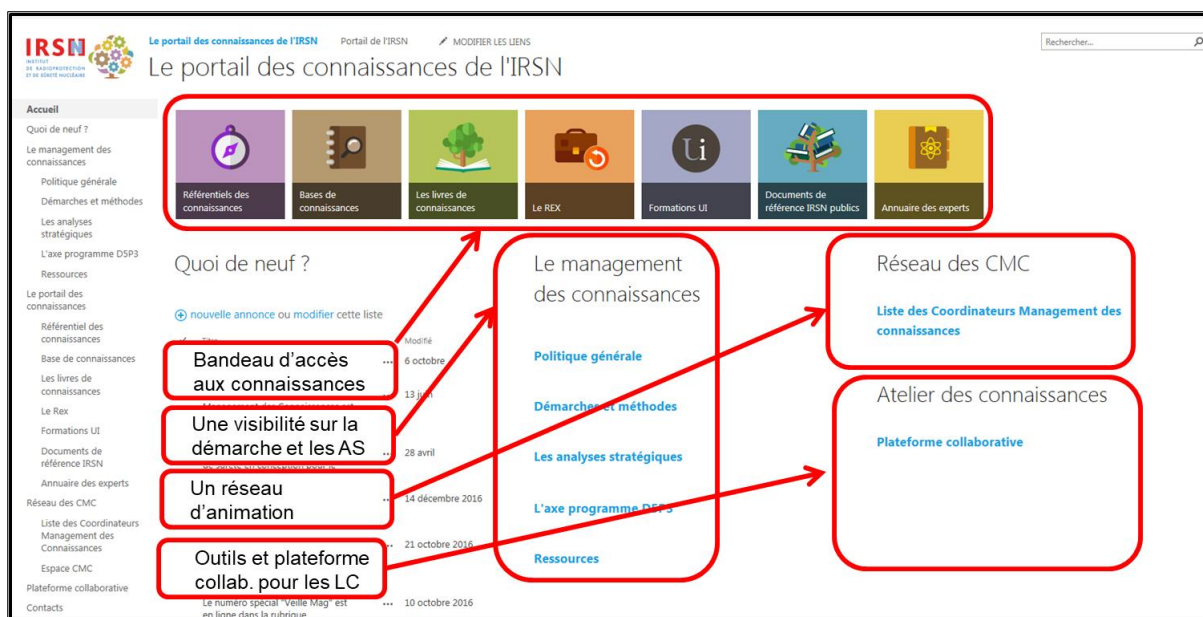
IRSN
INSTITUT DE RADIOPROTECTION ET DE SÛRETÉ NUCLÉAIRE

Le portail des connaissances de l'IRSN   Portail de l'IRSN   MODIFIER LES LIENS

Le portail des connaissances de l'IRSN

Rechercher...

Accueil
Quoi de neuf ?
Le management des connaissances
Politique générale
Démarches et méthodes
Les analyses stratégiques
L'axe programme D5P3
Ressources
Le portail des connaissances
Référentiel des connaissances
Base de connaissances
Les livres de connaissances
Le Rex
Formations UI
Documents de référence IRSN
Annuaire des experts
Réseau des CMC
Liste des Coordinateurs Management des Connaissances
Espace CMC
Plateforme collaborative
Contacts

Référentiels des connaissances
Bases de connaissances
Les livres de connaissances
Le REX
Formations UI
Documents de référence IRSN publics
Annuaire des experts

Quoi de neuf ?

nouvelle annonce ou modifier cette liste

Modifié
6 octobre
13 juin
28 avril
14 décembre 2016
21 octobre 2016
Le numéro spécial "Veille Mag" est en ligne dans la rubrique
10 octobre 2016

Bandeau d'accès aux connaissances

Une visibilité sur la démarche et les AS

Un réseau d'animation

Outils et plateforme collab. pour les LC

Le management des connaissances

Politique générale

Démarches et méthodes

Les analyses stratégiques

L'axe programme D5P3

Ressources

Réseau des CMC

Liste des Coordinateurs Management des connaissances

Atelier des connaissances

Plateforme collaborative